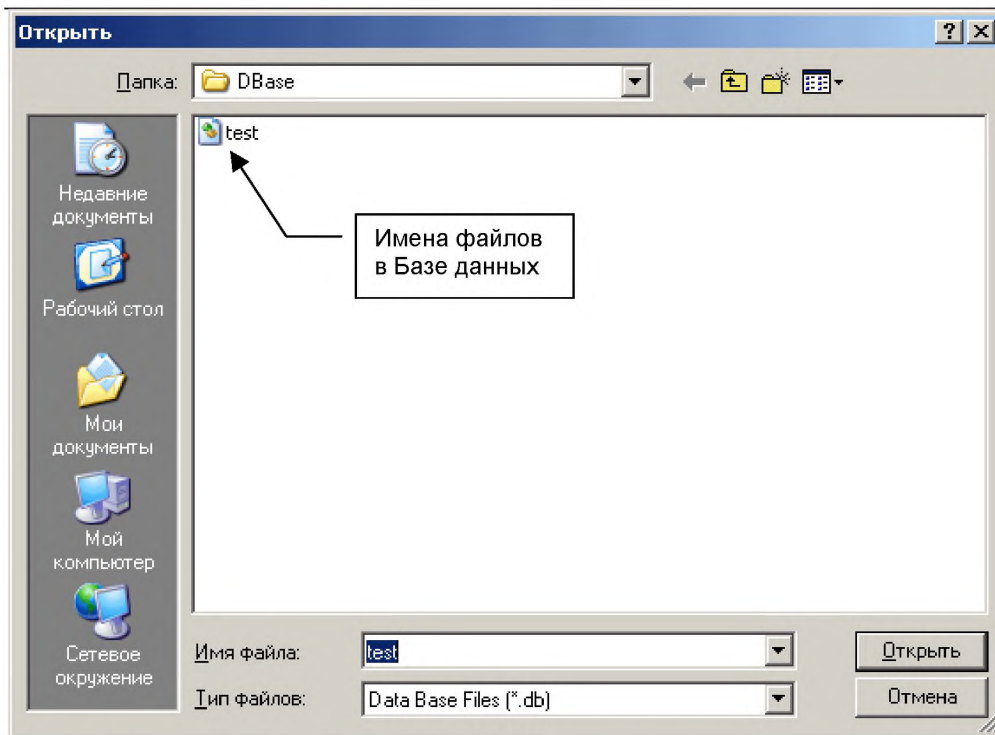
Открыть

?

Папка: DBase

Недавние документы

Рабочий стол

Мои документы

Мой компьютер

Сетевое окружение

test

Имена файлов в Базе данных

Имя файла: test

Тип файлов: Data Base Files (*.db)

Открыть

Отмена